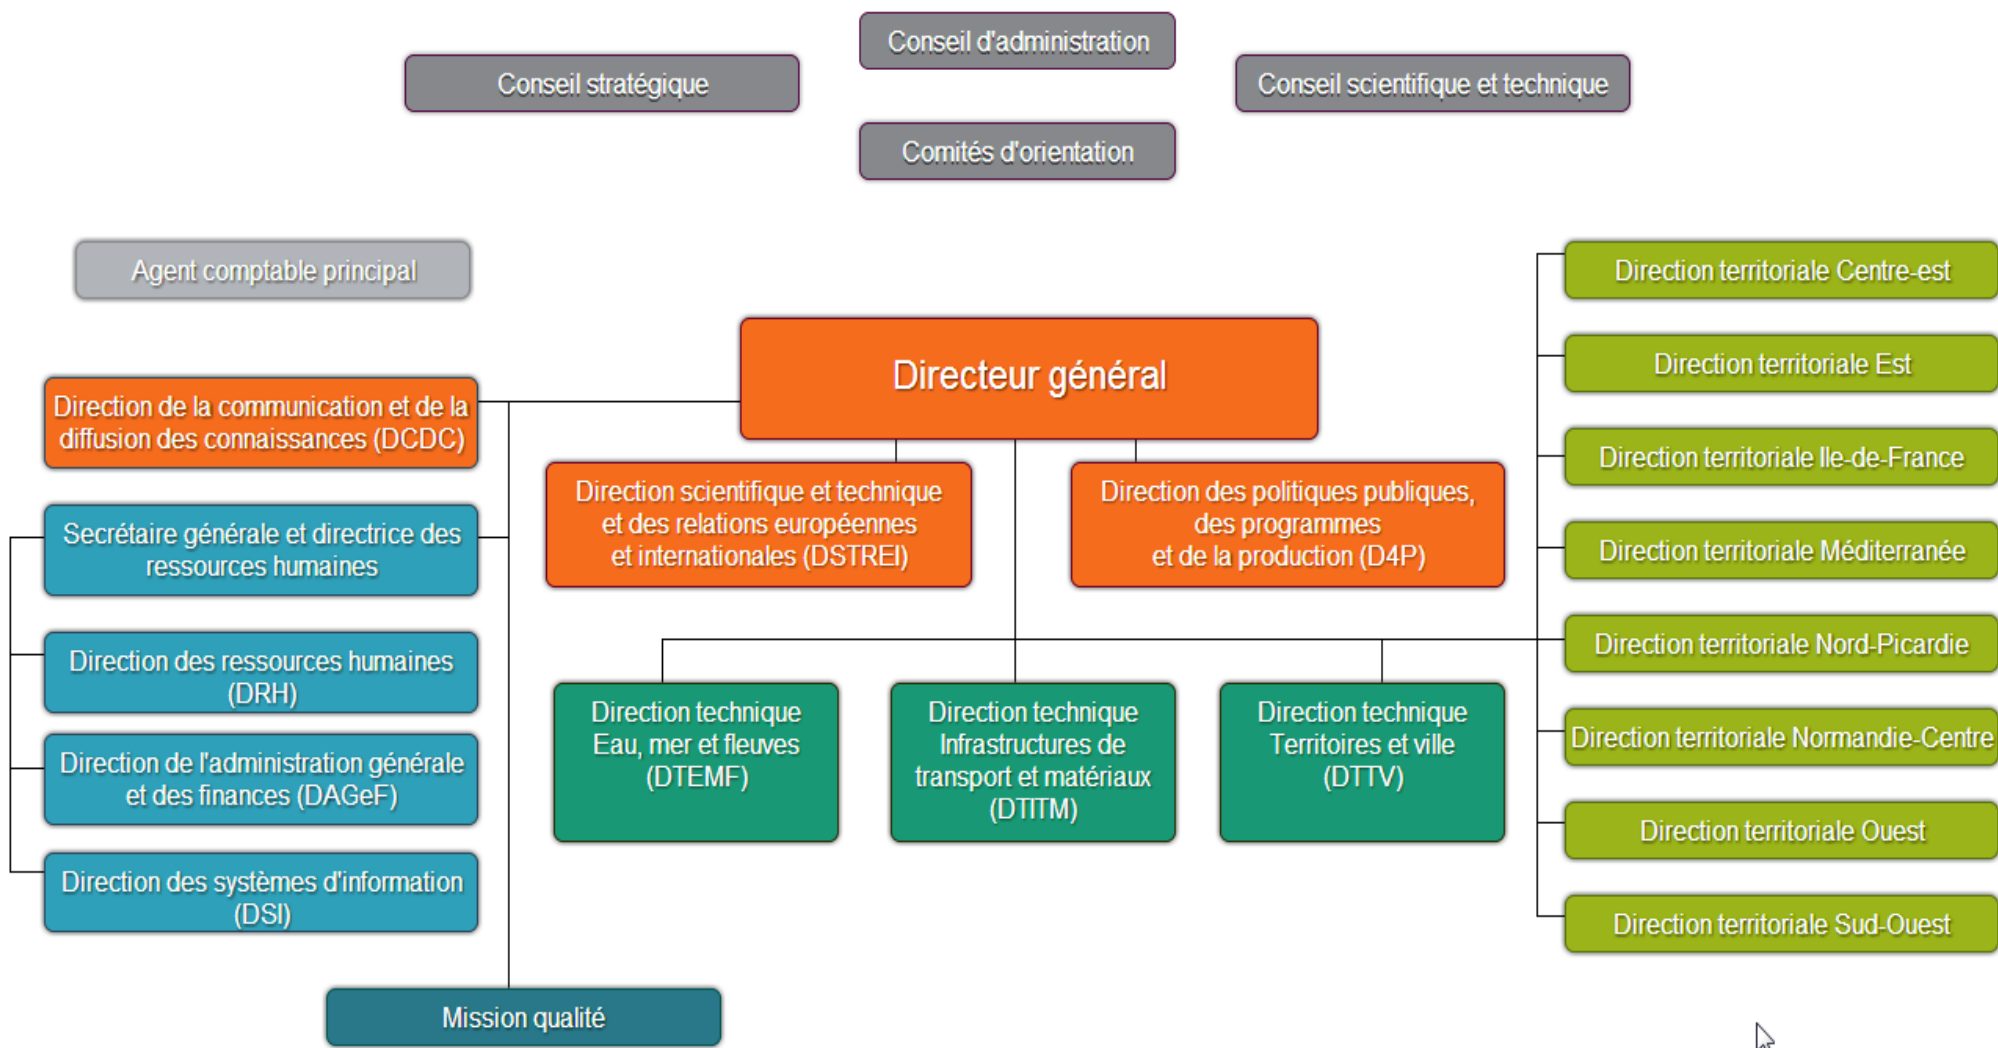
Conseil d'administration

Conseil stratégique

Conseil scientifique et technique

Comités d'orientation

Agent comptable principal

Directeur général

Direction de la communication et de la diffusion des connaissances (DCDC)

Secrétaire générale et directrice des ressources humaines

Direction des ressources humaines (DRH)

Direction de l'administration générale et des finances (DAGeF)

Direction des systèmes d'information (DSI)

Mission qualité

Direction scientifique et technique et des relations européennes et internationales (DSTREI)

Direction des politiques publiques, des programmes et de la production (D4P)

Direction technique Eau, mer et fleuves (DTEMF)

Direction technique Infrastructures de transport et matériaux (DTITM)

Direction technique Territoires et ville (DTTV)

Direction territoriale Centre-est

Direction territoriale Est

Direction territoriale Ile-de-France

Direction territoriale Méditerranée

Direction territoriale Nord-Picardie

Direction territoriale Normandie-Centre

Direction territoriale Ouest

Direction territoriale Sud-Ouest